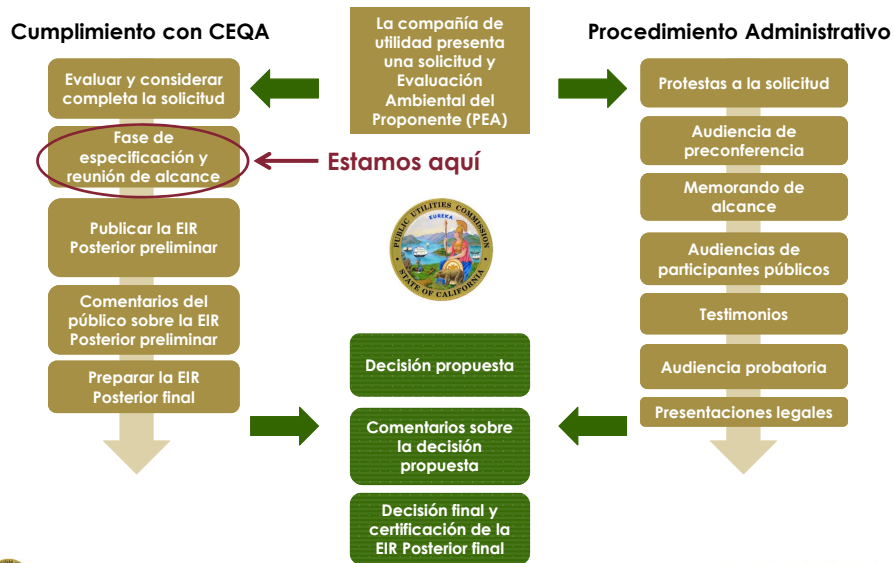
Cumplimiento con CEQA

La compañía de utilidad presenta una solicitud y Evaluación Ambiental del Proponente (PEA)

Procedimiento Administrativo

Evaluar y considerar completa la solicitud

Fase de especificación y reunión de alcance

Estamos aquí

Publicar la EIR Posterior preliminar

Comentarios del público sobre la EIR Posterior preliminar

Preparar la EIR Posterior final

PUBLIC UTILITIES COMMISSION EUREKA STATE OF CALIFORNIA

Protestas a la solicitud

Audiencia de preconferencia

Memorando de alcance

Audiencias de participantes públicos

Testimonios

Audiencia probatoria

Presentaciones legales

Decisión propuesta

Comentarios sobre la decisión propuesta

Decisión final y certificación de la EIR Posterior final